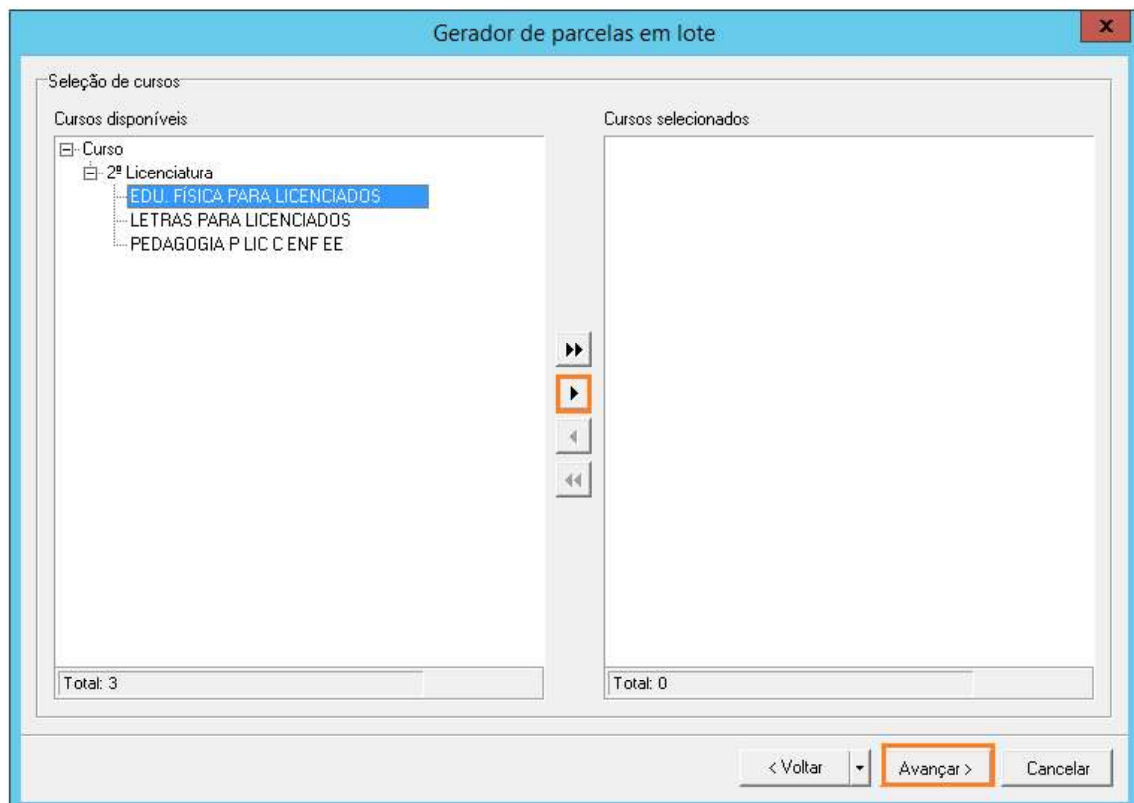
Gerador de parcelas em lote

Seleção de cursos

Cursos disponíveis

Curso
2ª Licenciatura
EDU. FÍSICA PARA LICENCIADOS
LETRAS PARA LICENCIADOS
PEDAGOGIA P LIC C ENF EE

Total: 3

Cursos selecionados

Total: 0

< Voltar

Avançar >

Cancelar